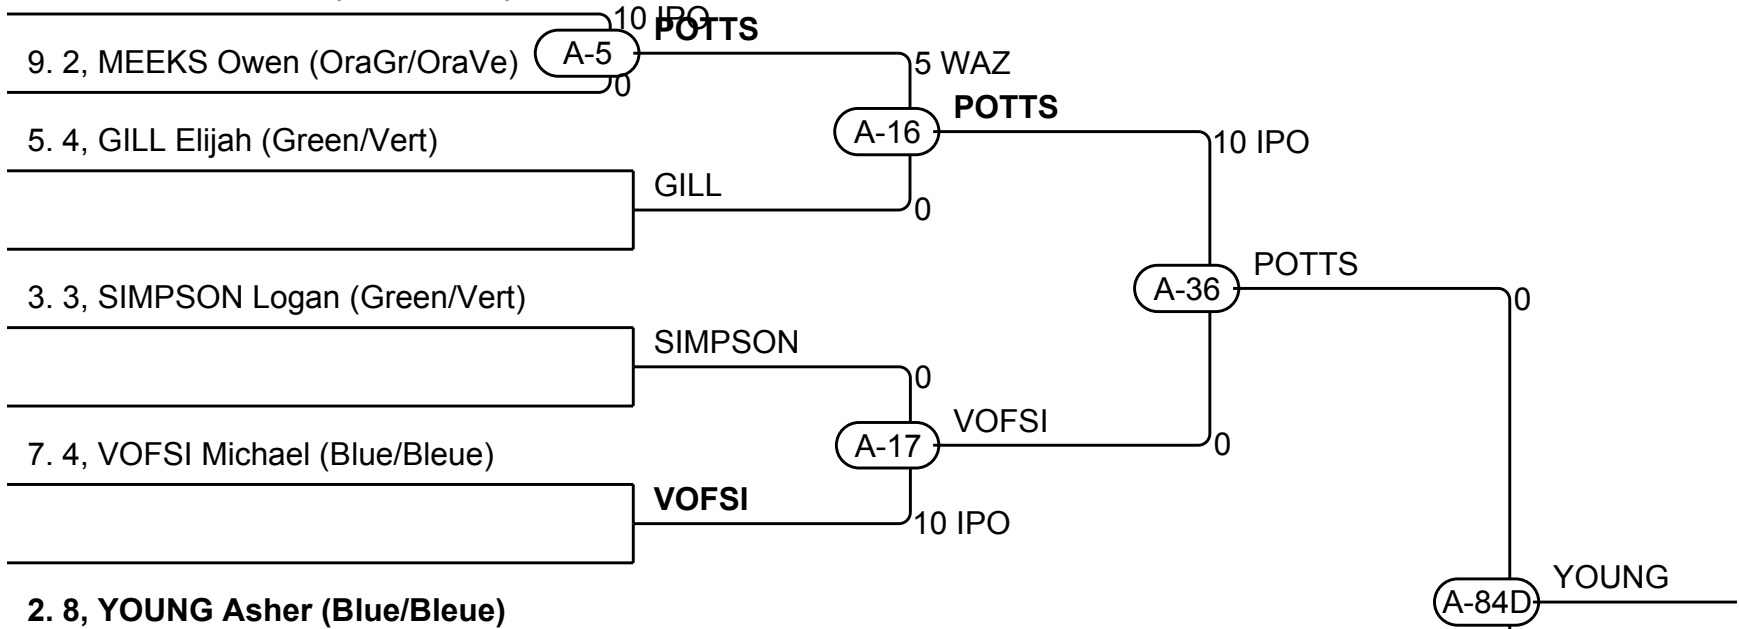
10 IPO
POTTS
9. 2, MEEKS Owen (OraGr/OraVe)
A-5
0
5 WAZ
A-16
POTTS
5. 4, GILL Elijah (Green/Vert)
10 IPO
GILL
0
3. 3, SIMPSON Logan (Green/Vert)
A-36
POTTS
0
SIMPSON
0
VOFSI
7. 4, VOFSI Michael (Blue/Bleue)
A-17
0
VOFSI
10 IPO
2. 8, YOUNG Asher (Blue/Bleue)
A-84D
YOUNG